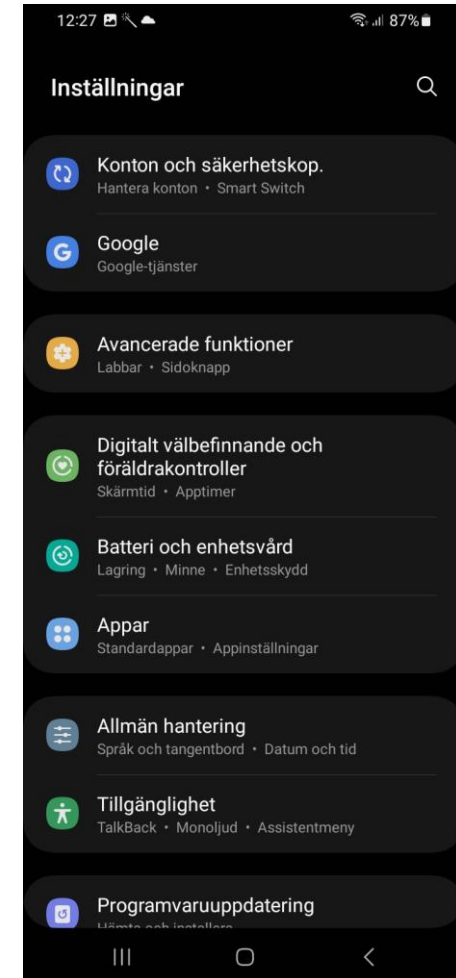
12:27 87%

Inställningar

Konton och säkerhetskop.
Hantera konton • Smart Switch

Google
Google-tjänster

Avancerade funktioner
Labbar • Sidoknapp

Digitalt välbefinnande och föräldrakontroller
Skärmtid • Apptimer

Batteri och enhetsvård
Lagring • Minne • Enhetsskydd

Appar
Standardappar • Appinställningar

Allmän hantering
Språk och tangentbord • Datum och tid

Tillgänglighet
TalkBack • Monoljud • Assistentmeny

Programvaruuppdatering
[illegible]